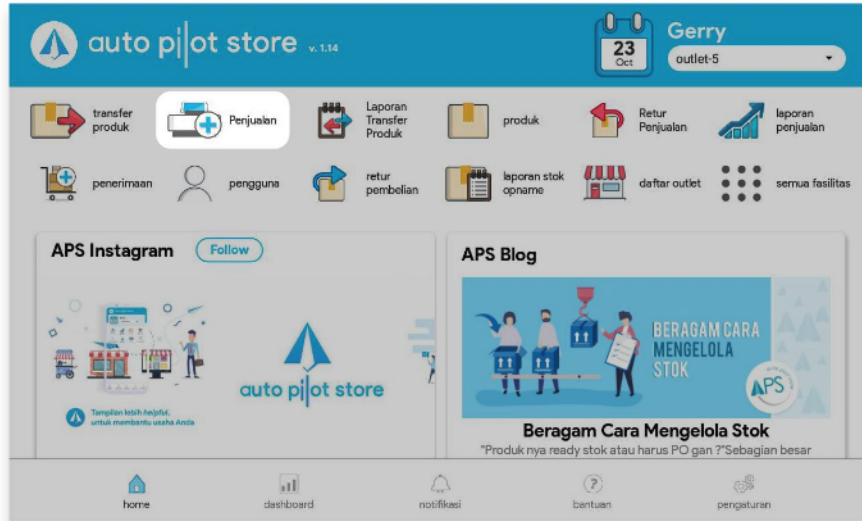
auto pilot store v. 1.14

23
Oct

Gerry
outlet-5

transfer produk

Penjualan

Laporan Transfer Produk

produk

Retur Penjualan

laporan penjualan

penerimaan

pengguna

retur pembelian

laporan stok opname

daftar outlet

semua fasilitas

APS Instagram
Follow

auto pilot store

Tampilan lebih helpful, untuk membantu usaha Anda

APS Blog

BERAGAM CARA MENGELOLA STOK

APS

Beragam Cara Mengelola Stok
"Produk nya ready stok atau harus PO gan ?"Sebagian besar

home

dashboard

notifikasi

bantuan

pengaturan